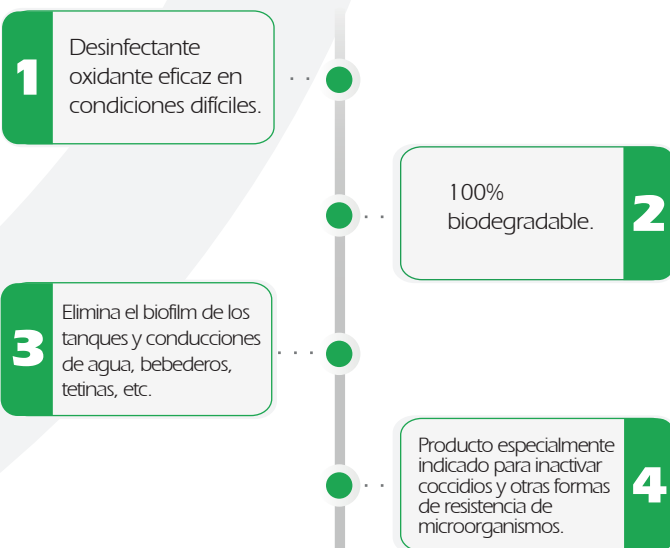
1

Desinfectante oxidante eficaz en condiciones difíciles.

100% biodegradable.

2

3

Elimina el biofilm de los tanques y conducciones de agua, bebederos, tetinas, etc.

Producto especialmente indicado para inactivar coccidios y otras formas de resistencia de microorganismos.

4